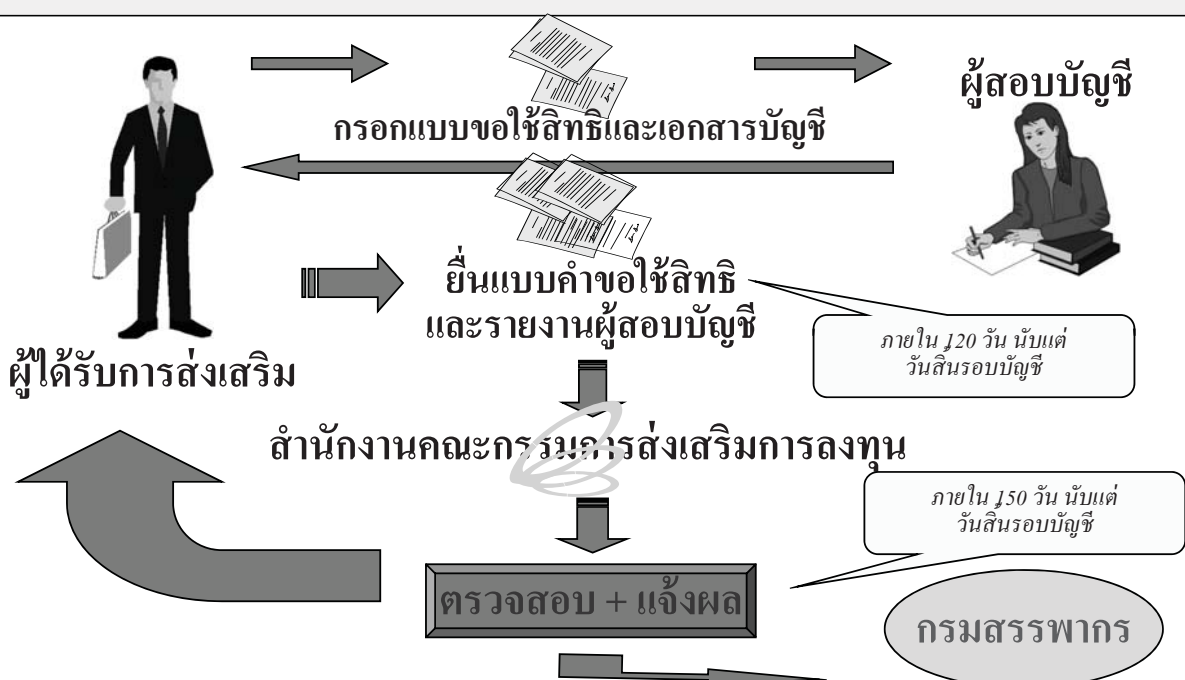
ผู้สอบบัญชี

กรอกแบบขอใช้สิทธิและเอกสารบัญชี

ยื่นแบบคำขอใช้สิทธิ และรายงานผู้สอบบัญชี

ภายใน 120 วัน นับแต่ วันสิ้นรอบบัญชี

ผู้ได้รับการส่งเสริม

สำนักงานคณะกรรมการส่งเสริมการลงทุน

ภายใน 150 วัน นับแต่ วันสิ้นรอบบัญชี

ตรวจสอบ + แจ้งผล

กรมสรรพากร